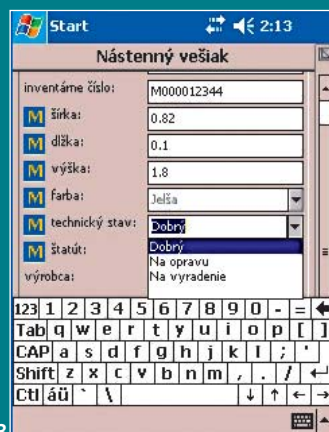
Start 2:13

Nástenný vešiak

inventárne číslo: M000012344

M šírka: 0.82

M dĺžka: 0.1

M výška: 1.8

M farba: Jelša

M technický stav: Dobrý

M štatút: Dobrý
Na opravu
Na vyradenie

výrobca:

123 1 2 3 4 5 6 7 8 9 0 - =
Tab q w e r t y u i o p [ ]
CAP a s d f g h j k l ; '
Shift z x c v b n m , . /
Ctl áü ` \